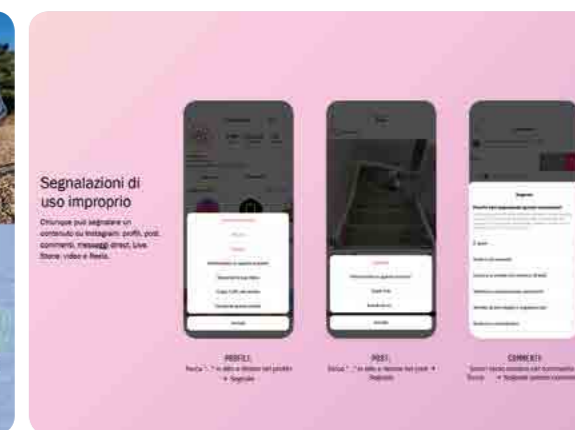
Segnalazioni di uso improprio

Chiunque può segnalare un contenuto su Instagram: profili, post, commenti, messaggi Direct, Live, Storie, video e Reels.

PROFILI:
Tocca "..." in alto a destra nel profilo > Segnala

POST:
Tocca "..." in alto a destra nel post > Segnala

COMMENTI:
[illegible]